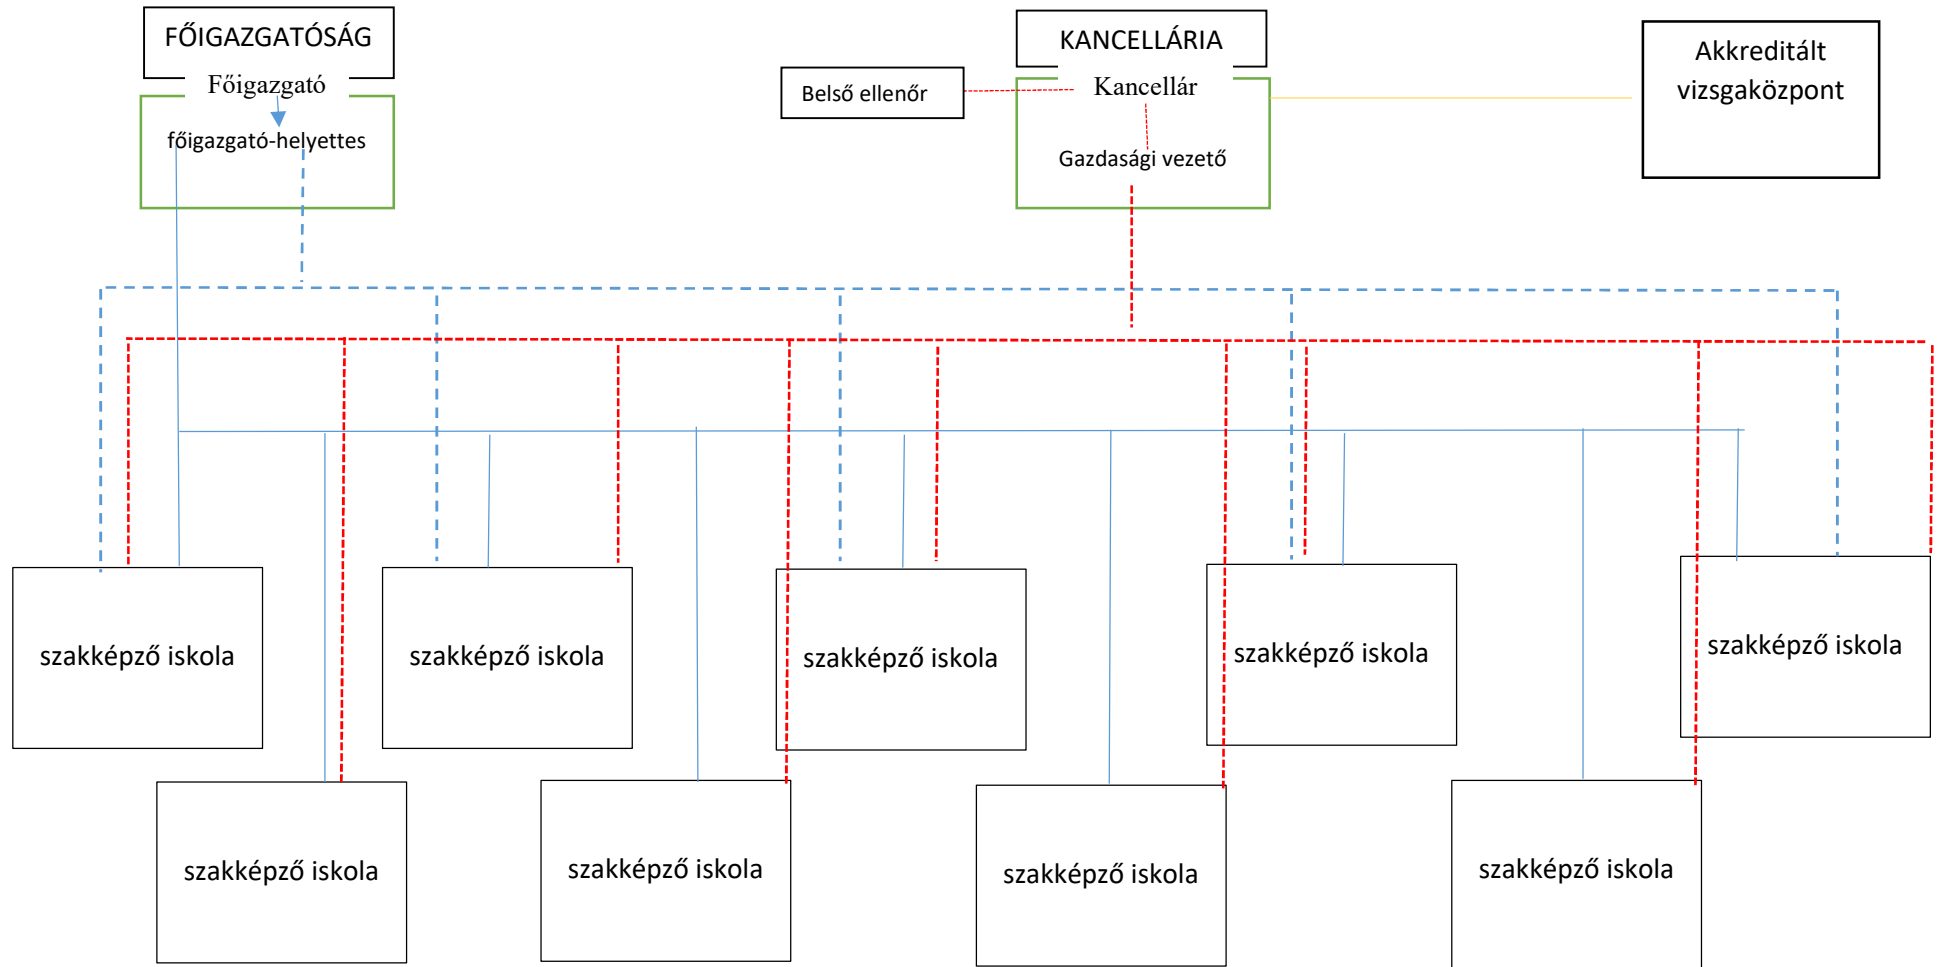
FŐIGAZGATÓSÁG
Főigazgató
főigazgató-helyettes

Belső ellenőr

KANCELLÁRIA
Kancellár
Gazdasági vezető

Akkreditált vizsgaközpont

szakképző iskola

szakképző iskola

szakképző iskola

szakképző iskola

szakképző iskola

szakképző iskola

szakképző iskola

szakképző iskola

szakképző iskola